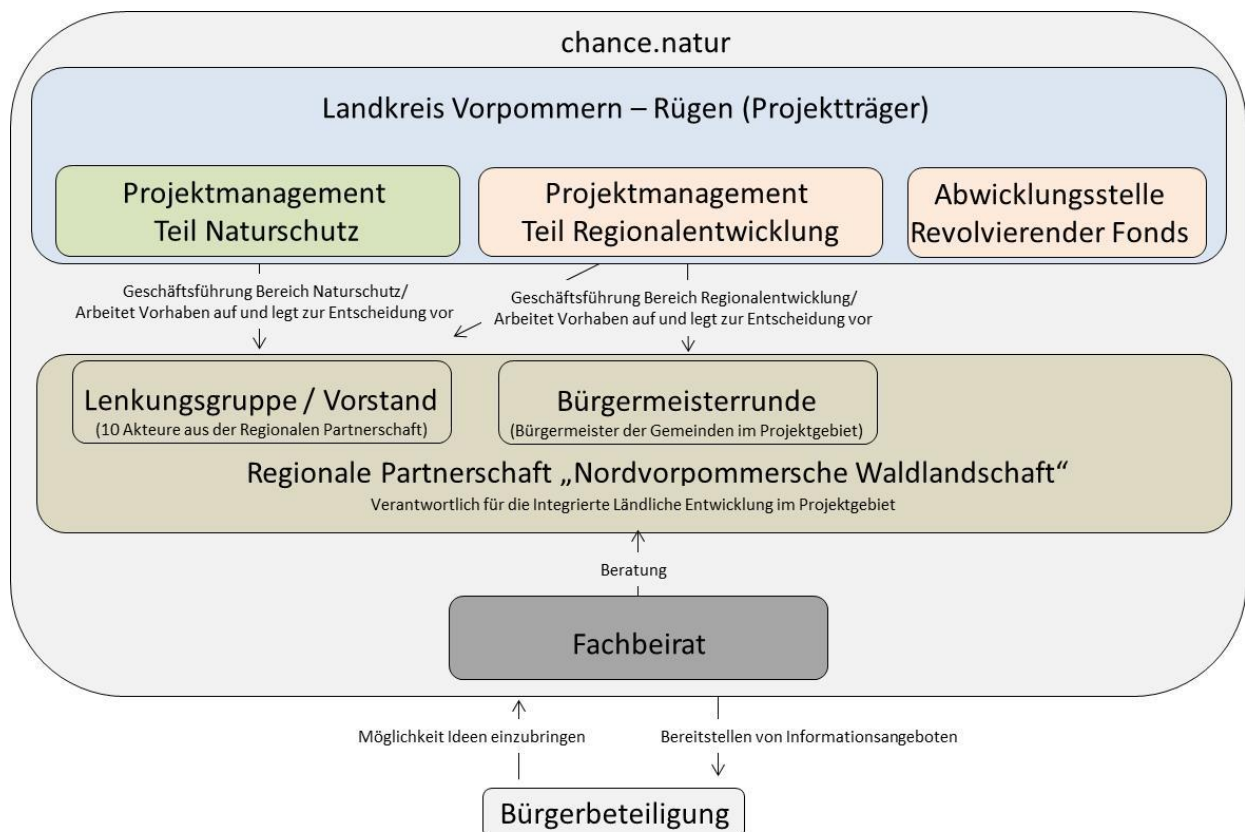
chance.natur

Landkreis Vorpommern – Rügen (Projektträger)

Projektmanagement Teil Naturschutz

Projektmanagement Teil Regionalentwicklung

Abwicklungsstelle Revolvierender Fonds

Geschäftsführung Bereich Naturschutz/ Arbeitet Vorhaben auf und legt zur Entscheidung vor

Geschäftsführung Bereich Regionalentwicklung/ Arbeitet Vorhaben auf und legt zur Entscheidung vor

Lenkungsgruppe / Vorstand
(10 Akteure aus der Regionalen Partnerschaft)

Bürgermeisterrunde
(Bürgermeister der Gemeinden im Projektgebiet)

Regionale Partnerschaft „Nordvorpommersche Waldlandschaft“
Verantwortlich für die Integrierte Ländliche Entwicklung im Projektgebiet

Beratung

Fachbeirat

Möglichkeit Ideen einzubringen

Bereitstellen von Informationsangeboten

Bürgerbeteiligung